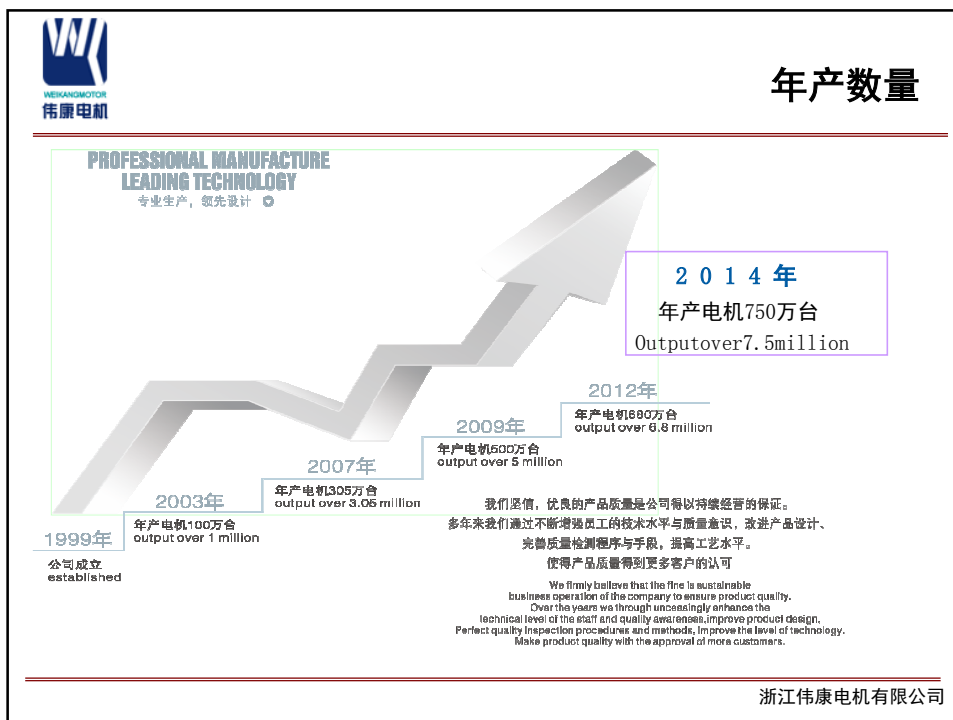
WEIKANGMOTOR
伟康电机

年产数量

PROFESSIONAL MANUFACTURE
LEADING TECHNOLOGY
专业生产，领先设计

2014年
年产电机750万台
Outputover7.5million

2012年
年产电机680万台
output over 6.8 million

2009年
年产电机500万台
output over 5 million

2007年
年产电机305万台
output over 3.05 million

2003年
年产电机100万台
output over 1 million

1999年
公司成立
established

我们坚信，优良的产品质量是公司得以持续经营的保证。
多年来我们通过不断增强员工的技术水平与质量意识，改进产品设计、
完善质量检测程序与手段，提高工艺水平。
使得产品质量得到更多客户的认可

We firmly believe that the fine is sustainable business operation of the company to ensure product quality.
Over the years we through unceasingly enhance the technical level of the staff and quality awareness,improve product design,
Perfect quality inspection procedures and methods, improve the level of technology.
Make product quality with the approval of more customers.

浙江伟康电机有限公司